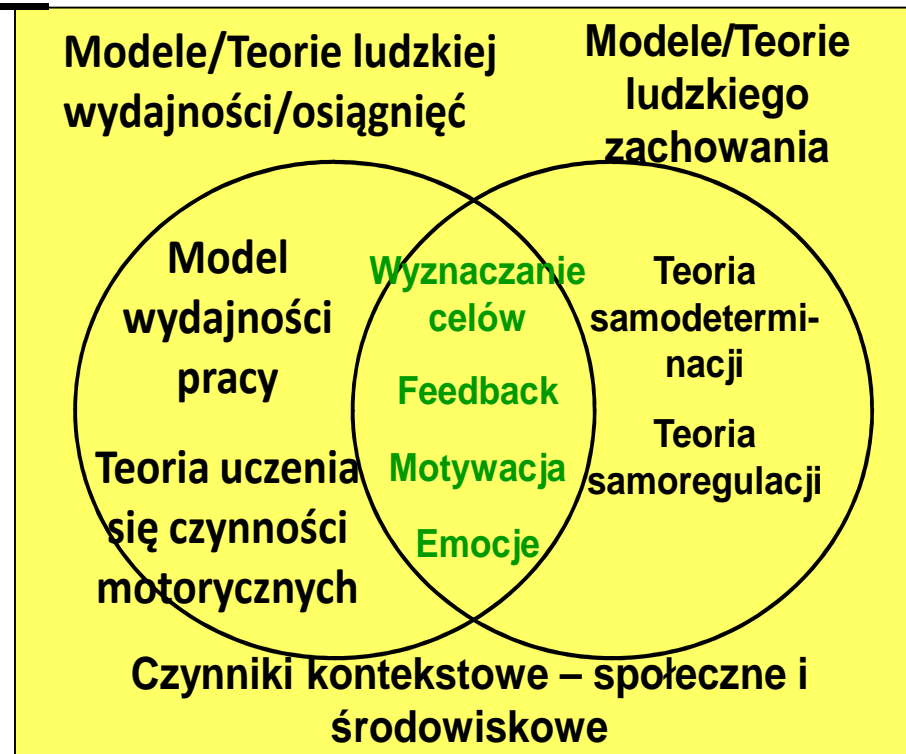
Modele/Teorie ludzkiej wydajności/osiągnięć

Modele/Teorie ludzkiego zachowania

Model wydajności pracy

Teoria uczenia się czynności motorycznych

Wyznaczanie celów

Feedback

Motywacja

Emocje

Teoria samodeterminacji

Teoria samoregulacji

Czynniki kontekstowe – społeczne i środowiskowe